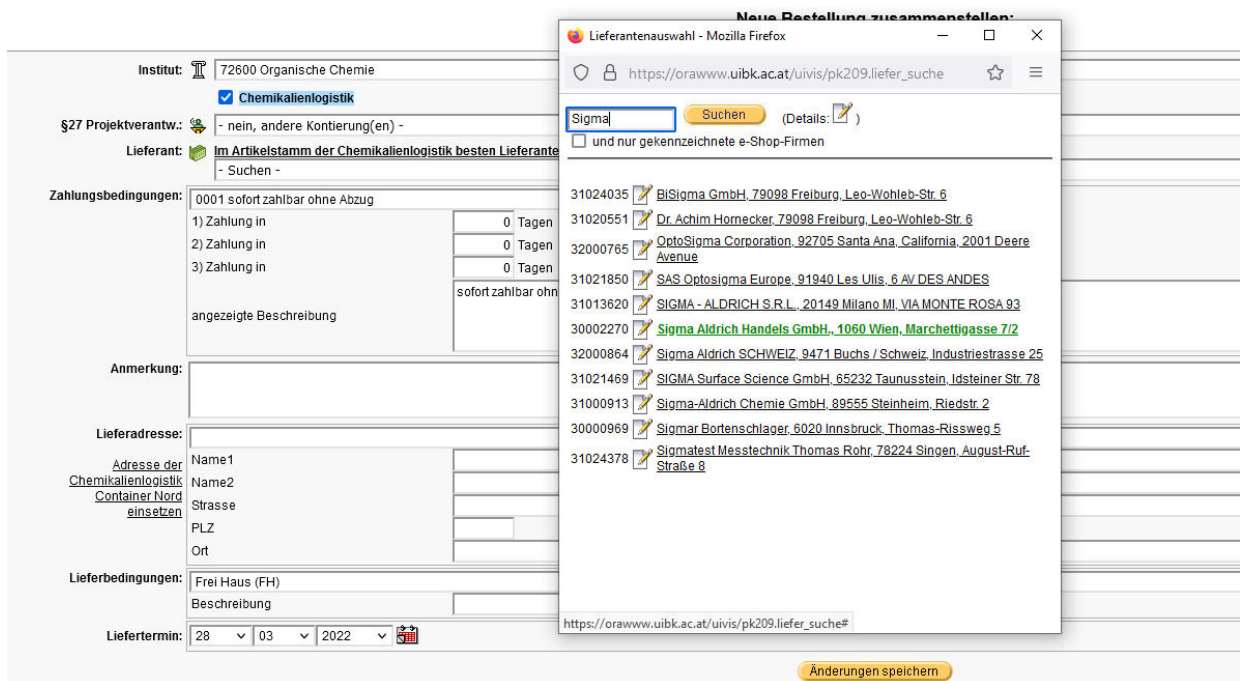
Neue Bestellung zusammenstellen:

Institut: 72600 Organische Chemie
Chemikalienlogistik
§27 Projektverantw.: - nein, andere Kontierung(en) -
Lieferant: Im Artikelstamm der Chemikalienlogistik besten Lieferante
- Suchen -
Zahlungsbedingungen: 0001 sofort zahlbar ohne Abzug
1) Zahlung in 0 Tagen
2) Zahlung in 0 Tagen
3) Zahlung in 0 Tagen
angezeigte Beschreibung
sofort zahlbar ohn
Anmerkung:
Lieferadresse:
Adresse der Chemikalienlogistik Container Nord einsetzen
Name1
Name2
Strasse
PLZ
Ort
Lieferbedingungen: Frei Haus (FH)
Beschreibung
Liefertermin: 28 03 2022
Änderungen speichern

Lieferantenauswahl - Mozilla Firefox
https://orawww.uibk.ac.at/uivis/pk209.liefer_suche
Sigma Suchen (Details: )
und nur gekennzeichnete e-Shop-Firmen

31024035 BiSigma GmbH, 79098 Freiburg, Leo-Wohleb-Str. 6
31020551 Dr. Achim Hornecker, 79098 Freiburg, Leo-Wohleb-Str. 6
32000765 OptoSigma Corporation, 92705 Santa Ana, California, 2001 Deere Avenue
31021850 SAS Optosigma Europe, 91940 Les Ulis, 6 AV DES ANDES
31013620 SIGMA - ALDRICH S.R.L., 20149 Milano MI, VIA MONTE ROSA 93
30002270 Sigma Aldrich Handels GmbH., 1060 Wien, Marchettigasse 7/2
32000864 Sigma Aldrich SCHWEIZ, 9471 Buchs / Schweiz, Industriestrasse 25
31021469 SIGMA Surface Science GmbH, 65232 Taunusstein, Idsteiner Str. 78
31000913 Sigma-Aldrich Chemie GmbH, 89555 Steinheim, Riedstr. 2
30000969 Sigmar Bortenschlager, 6020 Innsbruck, Thomas-Rissweg 5
31024378 Sigmatest Messtechnik Thomas Rohr, 78224 Singen, August-Ruf-Straße 8

https://orawww.uibk.ac.at/uivis/pk209.liefer_suche#